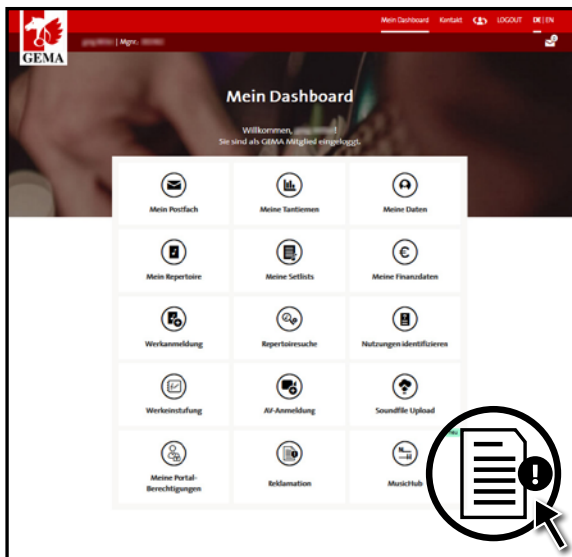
GEMA

Mein Dashboard Kontakt LOGOUT DE | EN

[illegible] | Mgnr. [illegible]

Mein Dashboard

Willkommen, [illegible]!
Sie sind als GEMA Mitglied eingeloggt.

Mein Postfach

Meine Tantiemen

Meine Daten

Mein Repertoire

Meine Setlists

Meine Finanzdaten

Werkanmeldung

Repertoiresuche

Nutzungen identifizieren

Werkeinstufung

AF-Anmeldung

Soundfile Upload

Meine Portal-Berechtigungen

Reklamation

MusicHub